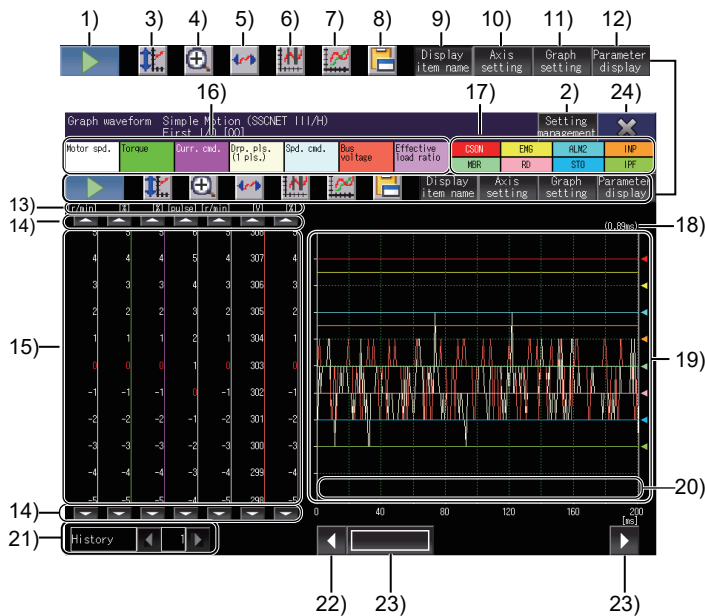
1) 3) 4) 5) 6) 7) 8) 9) 10) 11) 12)

Display item name | Axis setting | Graph setting | Parameter display

16) 17) 2) 24)

Graph waveform Simple Motion (SSCNET III/H) First I/O [00]

Setting management

Motor spd. | Torque | Curr. cmd. | Drp. pls. (1 pls.) | Spd. cmd. | Bus voltage | Effective load ratio

CSON | EMG | ALM2 | INP
MBR | RD | STO | IPF

Display item name | Axis setting | Graph setting | Parameter display

13) [r/min] [%] [%] [pulse] [r/min] [V] [%]

14)

(0.89ms) 18)

| | | | | | |
|---|---|---|---|---|---|---|
| 5 | 5 | 5 | 5 | 5 | 308 | 5 |
| 4 | 4 | 4 | 5 | 4 | 307 | 4 |
| 3 | 3 | 3 | 4 | 3 | 306 | 3 |
| 2 | 2 | 2 | 3 | 2 | 305 | 2 |
| 1 | 1 | 1 | 2 | 1 | 304 | 1 |
| 0 | 0 | 0 | 1 | 0 | 303 | 0 |
| -1 | -1 | -1 | 0 | -1 | 302 | -1 |
| -2 | -2 | -2 | -1 | -2 | 301 | -2 |
| -3 | -3 | -3 | -2 | -3 | 300 | -3 |
| -4 | -4 | -4 | -3 | -4 | 299 | -4 |
| -5 | -5 | -5 | -4 | -5 | 298 | -5 |

15) 19)

20)

14)

0 40 80 120 160 200 [ms]

21) History 1

22) 23) 23)